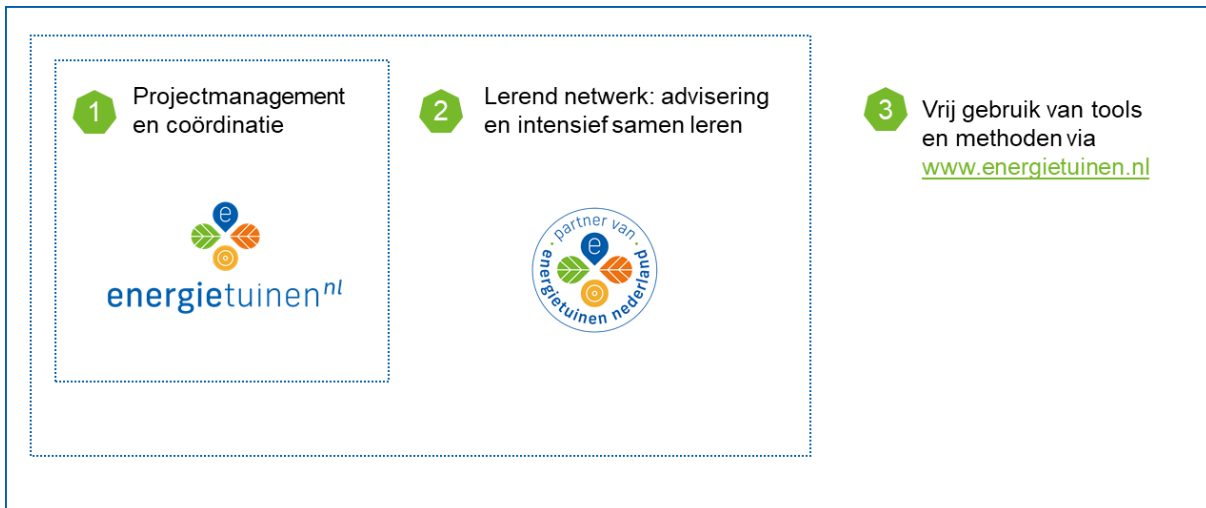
1 Projectmanagement en coördinatie

e

energietuinen$^{nl}$

2 Lerend netwerk: advisering en intensief samen leren

partner van

e

energietuinen nederland

3 Vrij gebruik van tools en methoden via www.energietuinen.nl